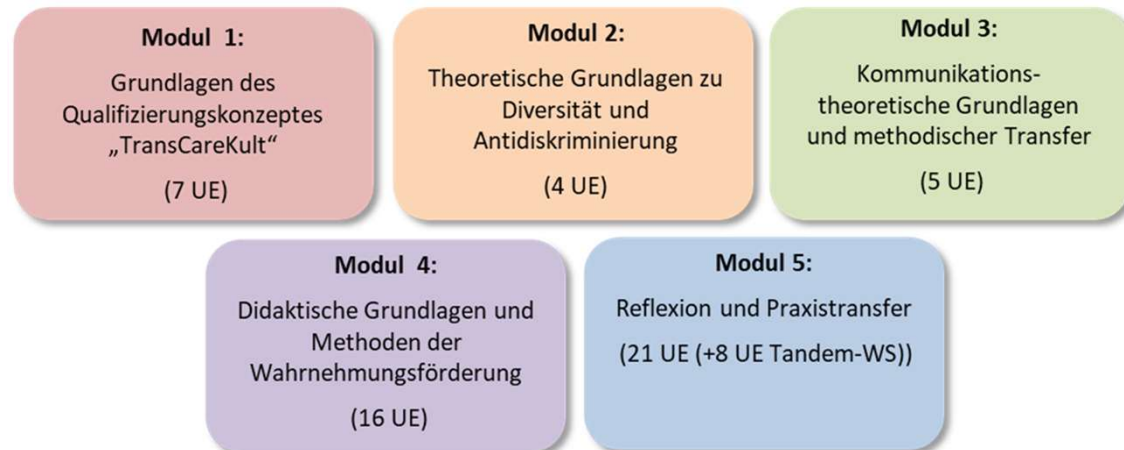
Modul 1:

Grundlagen des Qualifizierungskonzeptes „TransCareKult“

(7 UE)

Modul 2:

Theoretische Grundlagen zu Diversität und Antidiskriminierung

(4 UE)

Modul 3:

Kommunikations-theoretische Grundlagen und methodischer Transfer

(5 UE)

Modul 4:

Didaktische Grundlagen und Methoden der Wahrnehmungsförderung

(16 UE)

Modul 5:

Reflexion und Praxistransfer

(21 UE (+8 UE Tandem-WS))